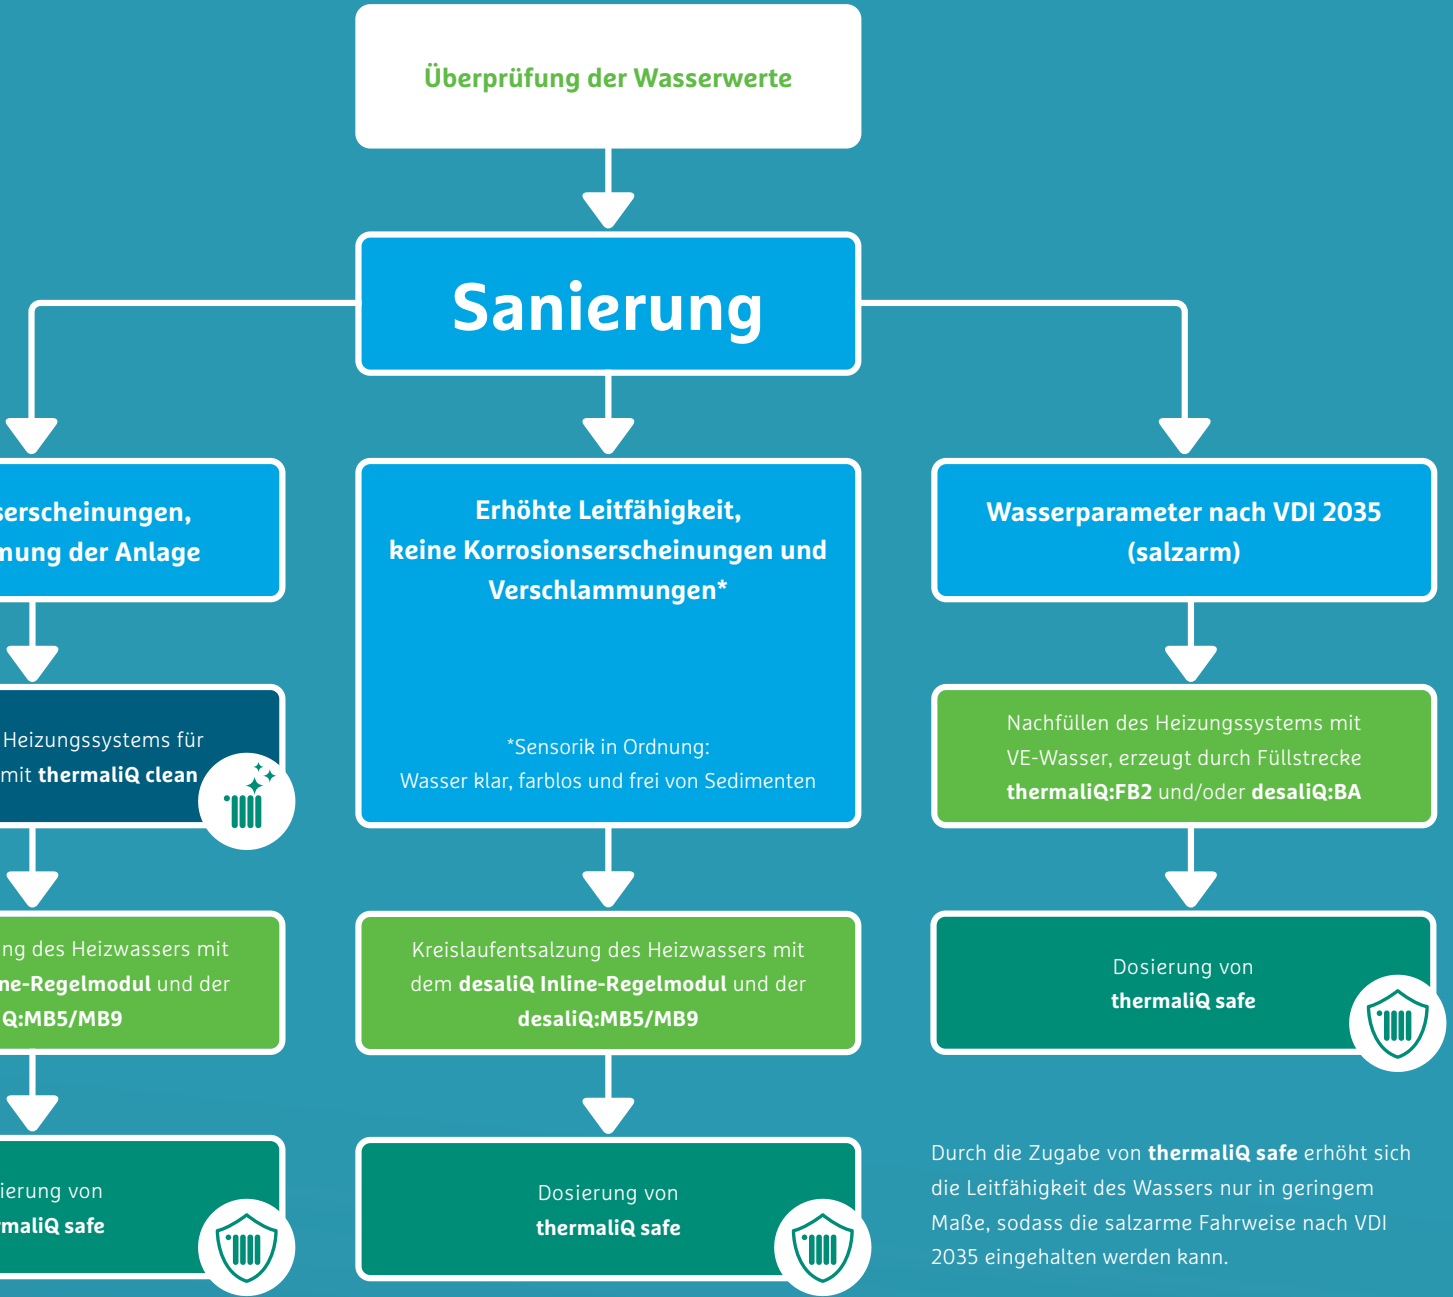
Überprüfung der Wasserwerte

Sanierung

serscheinungen, nung der Anlage

Heizungssystems für mit **thermaliQ clean**

ng des Heizwassers mit ne-Regelmodul und der Q:MB5/MB9

ierung von maliQ safe

Erhöhte Leitfähigkeit, keine Korrosionserscheinungen und Verschlammungen*

*Sensorik in Ordnung: Wasser klar, farblos und frei von Sedimenten

Kreislaufentsalzung des Heizwassers mit dem **desaliQ Inline-Regelmodul** und der **desaliQ:MB5/MB9**

Dosierung von **thermaliQ safe**

Wasserparameter nach VDI 2035 (salzarm)

Nachfüllen des Heizungssystems mit VE-Wasser, erzeugt durch Füllstrecke **thermaliQ:FB2** und/oder **desaliQ:BA**

Dosierung von **thermaliQ safe**

Durch die Zugabe von **thermaliQ safe** erhöht sich die Leitfähigkeit des Wassers nur in geringem Maße, sodass die salzarme Fahrweise nach VDI 2035 eingehalten werden kann.